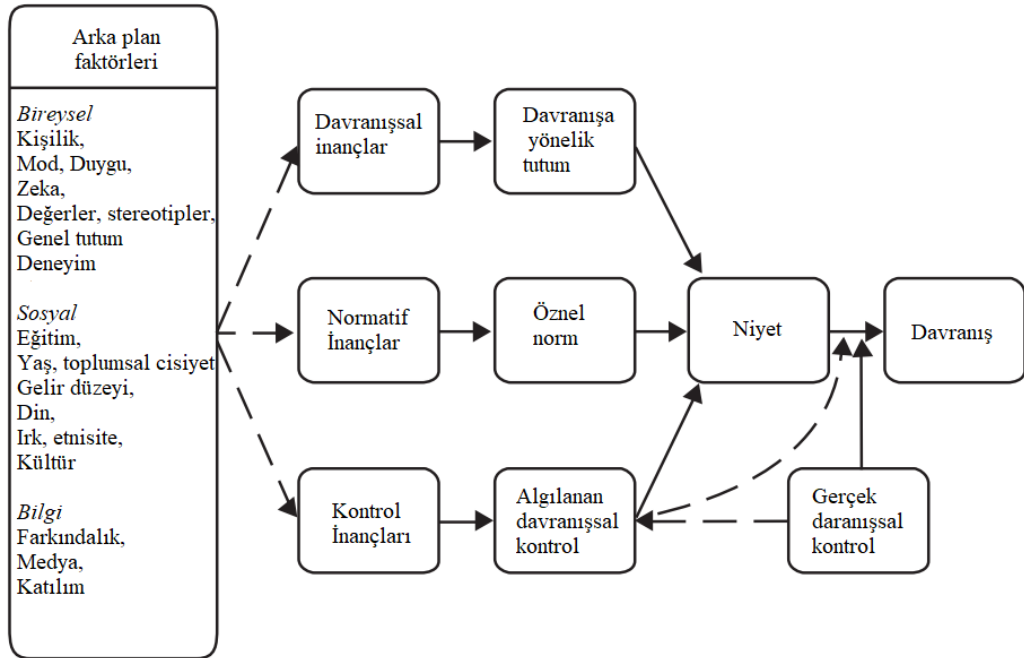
Arka plan faktörleri

*Bireysel*
Kişilik,
Mod, Duygu,
Zeka,
Değerler, stereotipler,
Genel tutum
Deneyim

*Sosyal*
Eğitim,
Yaş, toplumsal cisiyet
Gelir düzeyi,
Din,
Irk, etnisite,
Kültür

*Bilgi*
Farkındalık,
Medya,
Katılım

Davranışsal inançlar

Davranışa yönelik tutum

Normatif İnançlar

Öznel norm

Kontrol İnançları

Algılanan davranışsal kontrol

Niyet

Davranış

Gerçek daranışsal kontrol